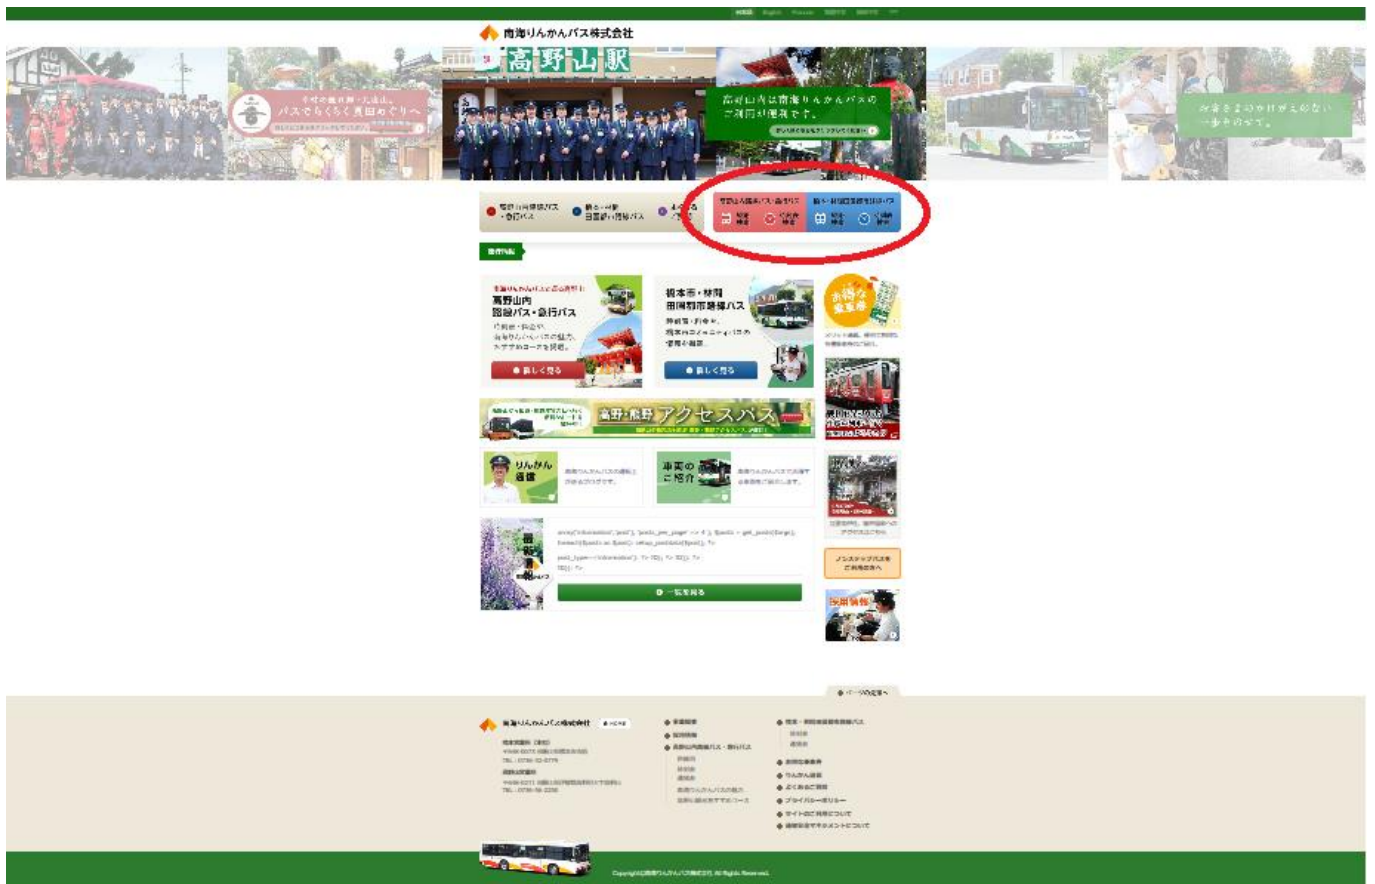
南海りんかんバス株式会社

高野山駅

高野山内は南海りんかんバスの ご利用が便利です。

高野山内路線バス・急行バス

橋本市・林間 田園都市路線バス

高野山内路線バス・急行バス

高野山内 路線バス・急行バス

橋本市・林間 田園都市路線バス

高野・熊野 アクセスバス

りんかん 通信

車両の ご紹介

お得な 乗車券

array('information','post'), 'posts_per_page' => 4 ); $posts = get_posts($args); foreach($posts as $post): setup_postdata($post); ?>

post_type=information'); ?> ?> ?>

一覧を見る

南海りんかんバス株式会社

Copyright 南海りんかんバス株式会社 All Rights Reserved.